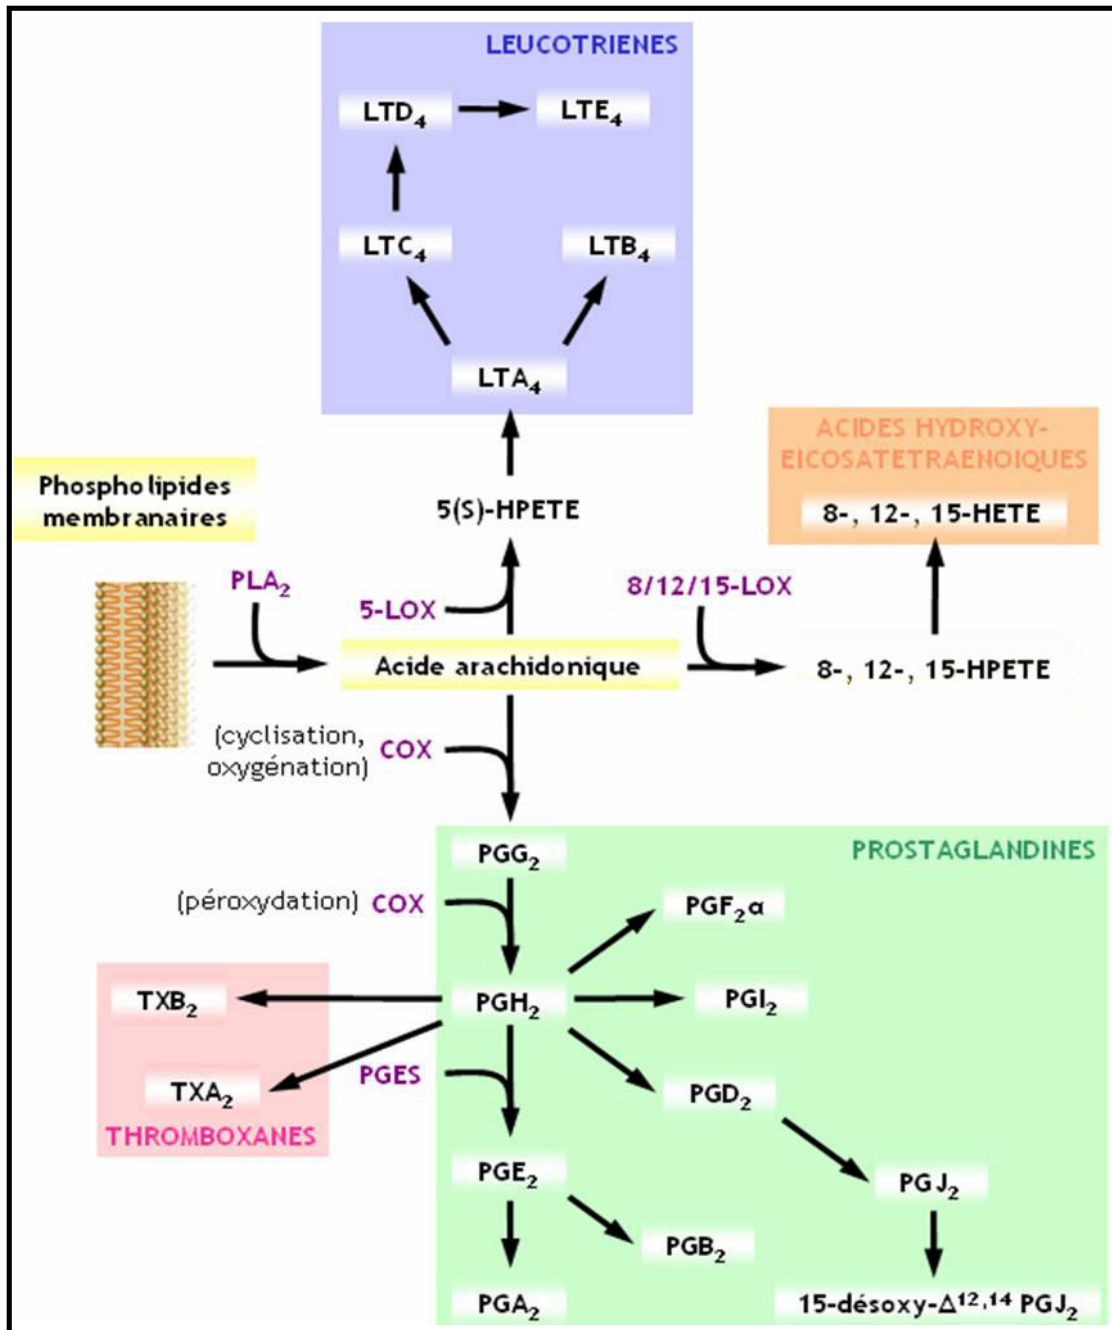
LEUCOTRIENES

$LTD_4$ $LTE_4$

$LTC_4$ $LTB_4$

$LTA_4$

ACIDES HYDROXY-EICOSATETRAENOIQUES

8-, 12-, 15-HETE

Phospholipides membranaires

5(S)-HPETE

$PLA_2$

5-LOX

8/12/15-LOX

Acide arachidonique

8-, 12-, 15-HPETE

(cyclisation, oxygénation) COX

PROSTAGLANDINES

$PGG_2$

(péroxydation) COX

$PGF_2\alpha$

$TXB_2$

$PGH_2$

$PGI_2$

$TXA_2$

PGES

$PGD_2$

THROMBOXANES

$PGE_2$

$PGJ_2$

$PGB_2$

$PGA_2$

15-désoxy-$\Delta^{12,14}$ $PGJ_2$